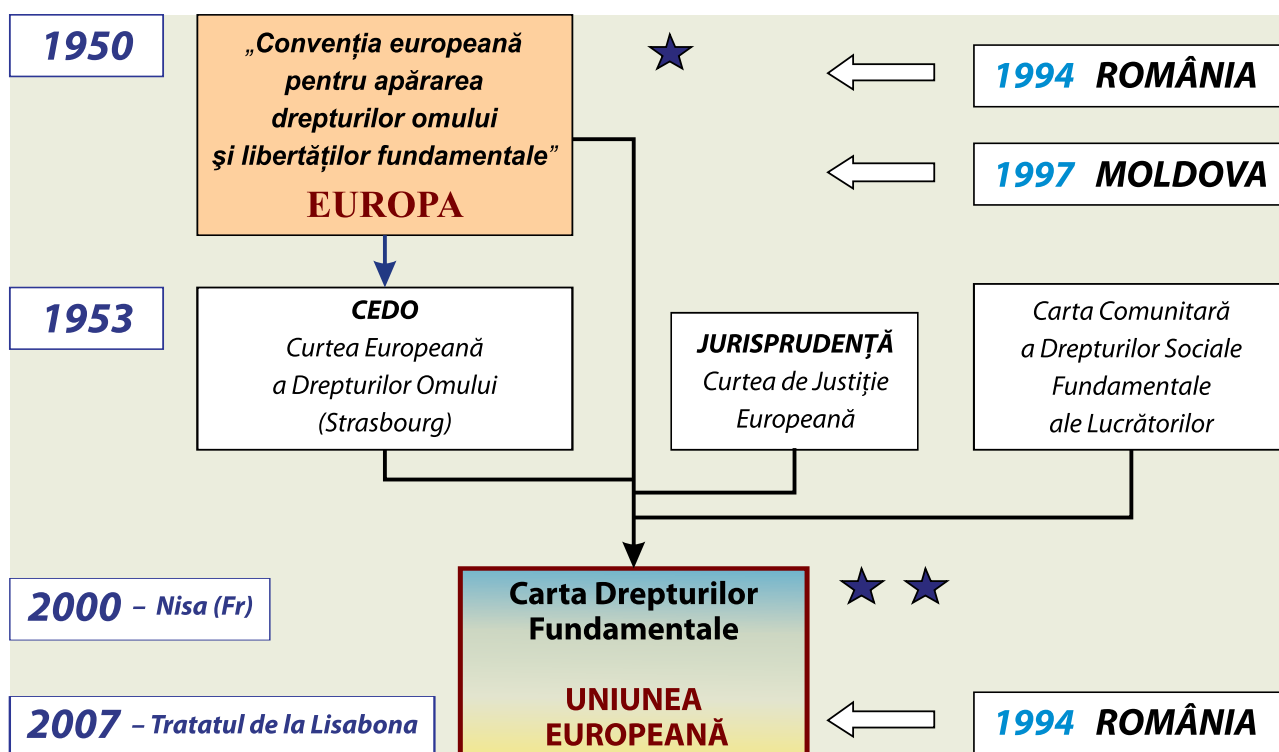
1950

„Convenția europeană pentru apărarea drepturilor omului şi libertăților fundamentale”
EUROPA

1994 ROMÂNIA

1997 MOLDOVA

1953

CEDO
Curtea Europeană a Drepturilor Omului (Strasbourg)

JURISPRUDENȚĂ
Curtea de Justiție Europeană

Carta Comunitară a Drepturilor Sociale Fundamentale ale Lucrătorilor

2000 – Nisa (Fr)

Carta Drepturilor Fundamentale

UNIUNEA EUROPEANĂ

2007 – Tratatul de la Lisabona

1994 ROMÂNIA